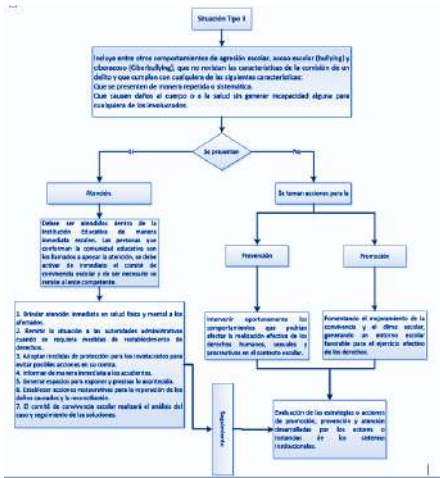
Situación Tipo II

Incluye entre otros comportamientos de agresión escolar, acoso escolar (bullying) y ciberacoso (Ciberbullying), que no revistan las características de la comisión de un delito y que cumplan con cualquiera de las siguientes características:
Que se presenten de manera repetida o sistemática.
Que causen daños al cuerpo o a la salud sin generar incapacidad alguna para cualquiera de los involucrados.

Se presentan

Si

No

Atención

Se toman acciones para la

Deben ser atendidos dentro de la Institución Educativa de manera inmediata escolar. Las personas que conforman la comunidad educativa son los llamados a apoyar la atención, se debe activar de inmediato el comité de convivencia escolar y de ser necesario se remite al ente competente.

Prevención

Promoción

1. Brindar atención inmediata en salud física y mental a los afectados.
2. Remitir la situación a las autoridades administrativas cuando se requiera medidas de restablecimiento de derechos.
3. Adoptar medidas de protección para los involucrados para evitar posibles acciones en su contra.
4. Informar de manera inmediata a los acudientes.
5. Generar espacios para exponer y precisar lo acontecido.
6. Establecer acciones restaurativas para la reparación de los daños causados y la reconciliación.
7. El comité de convivencia escolar realizará el análisis del caso y seguimiento de las soluciones.

Intervenir oportunamente los comportamientos que podrían afectar la realización efectiva de los derechos humanos, sexuales y reproductivos en el contexto escolar.

Fomentando el mejoramiento de la convivencia y el clima escolar, generando un entorno escolar favorable para el ejercicio efectivo de los derechos.

Seguimiento

Evaluación de las estrategias o acciones de promoción, prevención y atención desarrolladas por los actores e instancias de los sistemas institucionales.